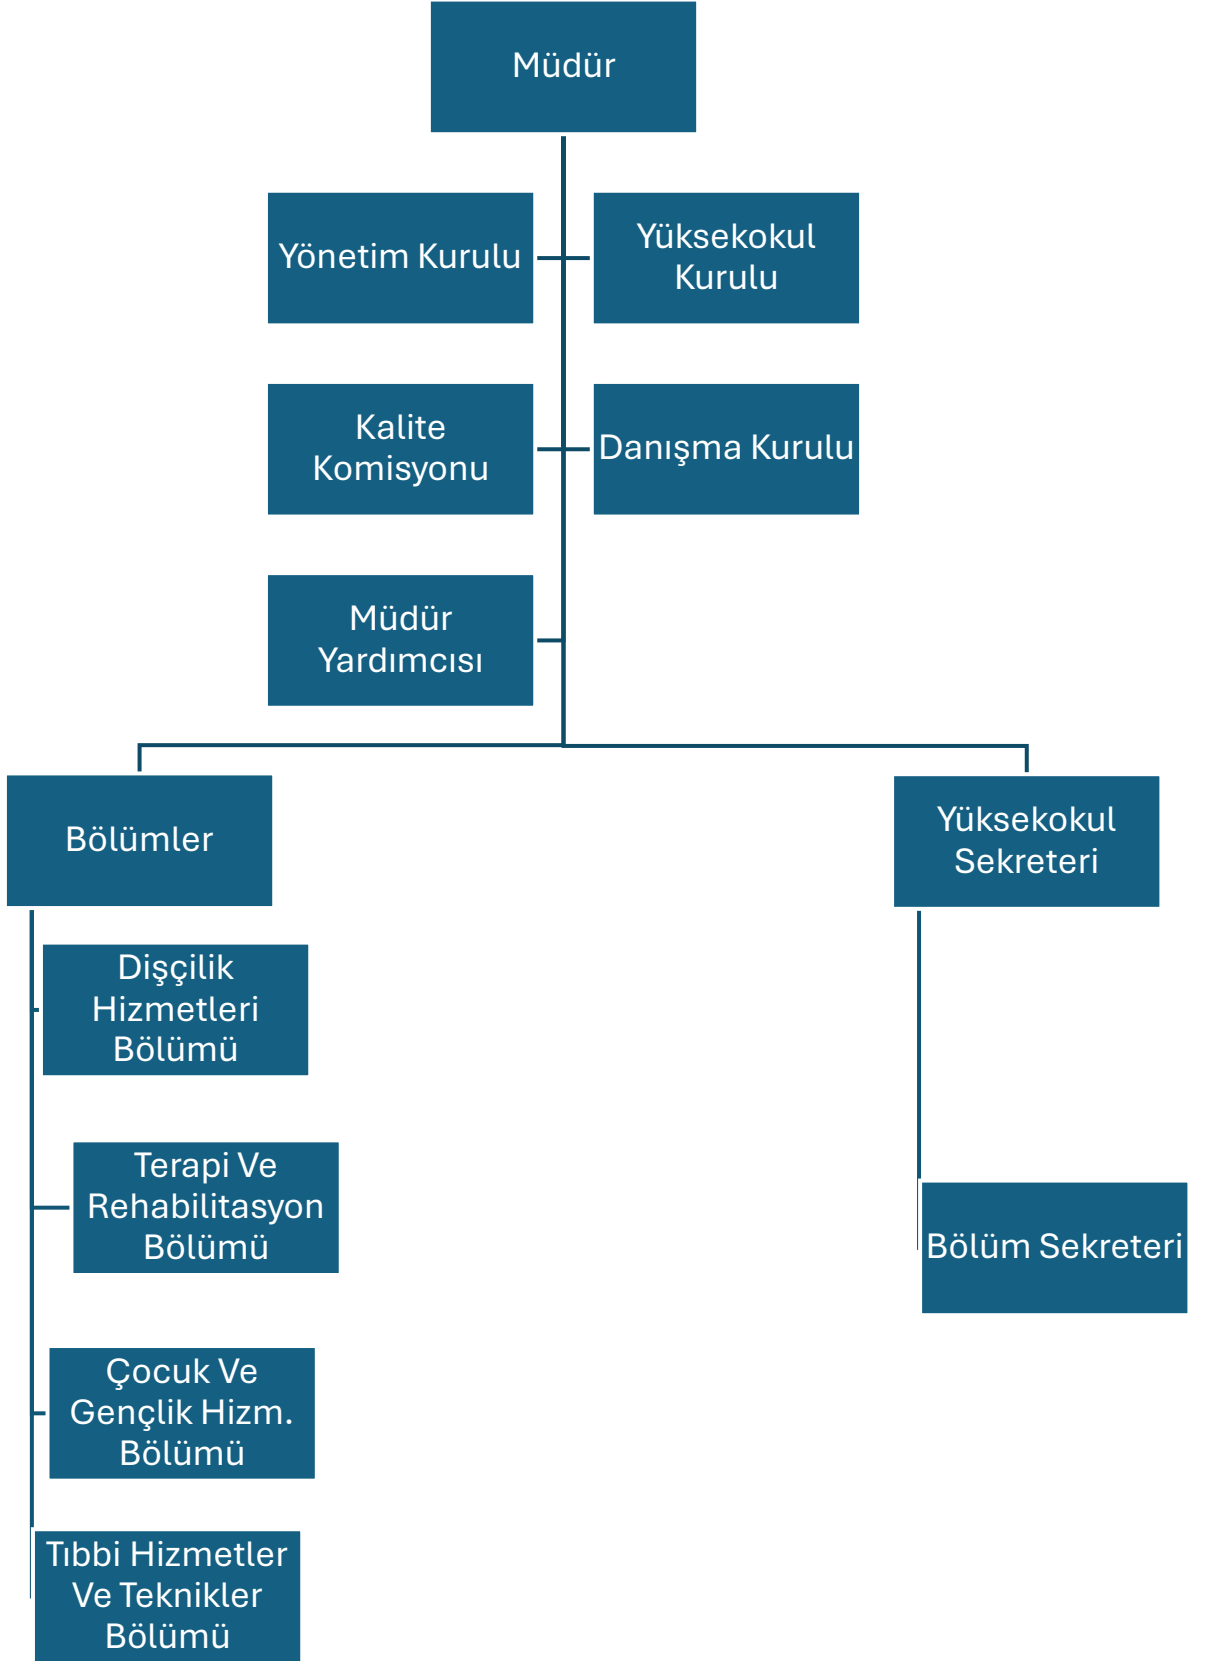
Müdür

Yönetim Kurulu

Yüksekokul Kurulu

Kalite Komisyonu

Danışma Kurulu

Müdür Yardımcısı

Bölümler

Dişçilik Hizmetleri Bölümü

Terapi Ve Rehabilitasyon Bölümü

Çocuk Ve Gençlik Hizm. Bölümü

Tıbbi Hizmetler Ve Teknikler Bölümü

Yüksekokul Sekreteri

Bölüm Sekreteri